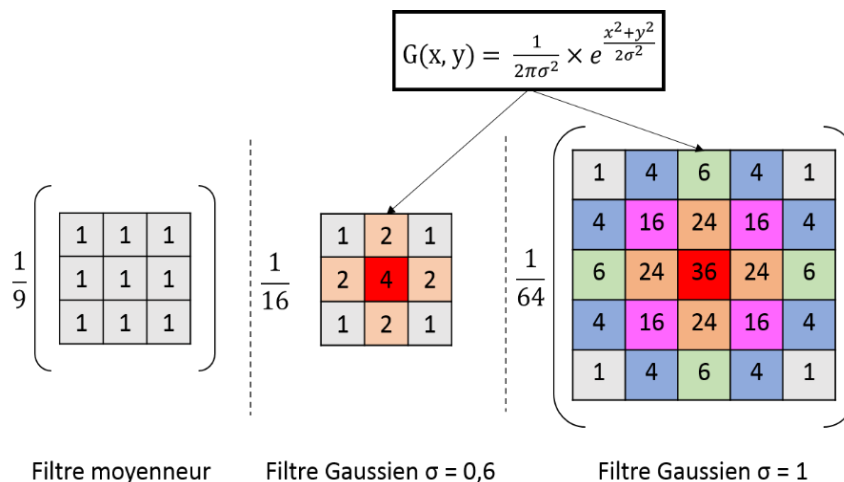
$G(x, y) = \frac{1}{2\pi\sigma^2} \times e^{\frac{x^2+y^2}{2\sigma^2}}$

$\frac{1}{9}$

| 1 | 1 | 1 |
|---|---|---|
| 1 | 1 | 1 |
| 1 | 1 | 1 |

$\frac{1}{16}$

| 1 | 2 | 1 |
|---|---|---|
| 2 | 4 | 2 |
| 1 | 2 | 1 |

$\frac{1}{64}$

| 1 | 4 | 6 | 4 | 1 |
|---|---|---|---|---|
| 4 | 16 | 24 | 16 | 4 |
| 6 | 24 | 36 | 24 | 6 |
| 4 | 16 | 24 | 16 | 4 |
| 1 | 4 | 6 | 4 | 1 |

Filtre moyenneur

Filtre Gaussien σ = 0,6

Filtre Gaussien σ = 1